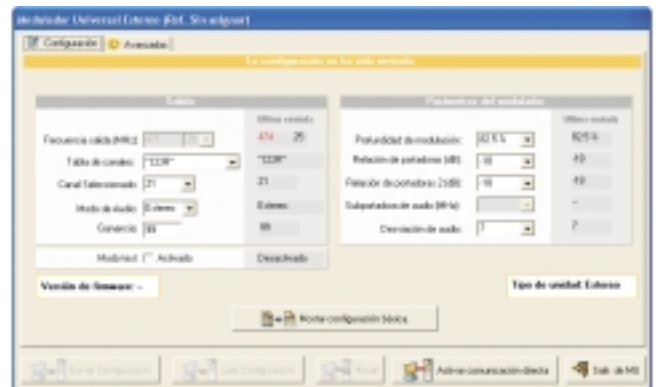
Modulador Universal Externo (Ref. Sin asignar)

Configuración | Avanzadas

La configuración no ha sido enviada

Salida

Últimos enviados

Frecuencia salida (MHz): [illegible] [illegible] | 474 25

Tabla de canales: "CCIR" | "CCIR"

Canal Seleccionado: 21 | 21

Modo de audio: Estéreo | Estéreo

Ganancia: 99 | 99

Modo test: Activado | Desactivado

Parámetros del modulador

Últimos enviados

Profundidad de modulación: 82.5 % | 82.5 %

Relación de portadoras (dB): -10 | -10

Relación de portadoras 2 (dB): -10 | -10

Subportadora de audio (MHz): | -

Desviación de audio: 7 | 7

Versión de firmware: --

Tipo de unidad: Externo

Mostrar configuración básica

Enviar Configuración | Leer Configuración | Reset | Activar comunicación directa | Salir de ME